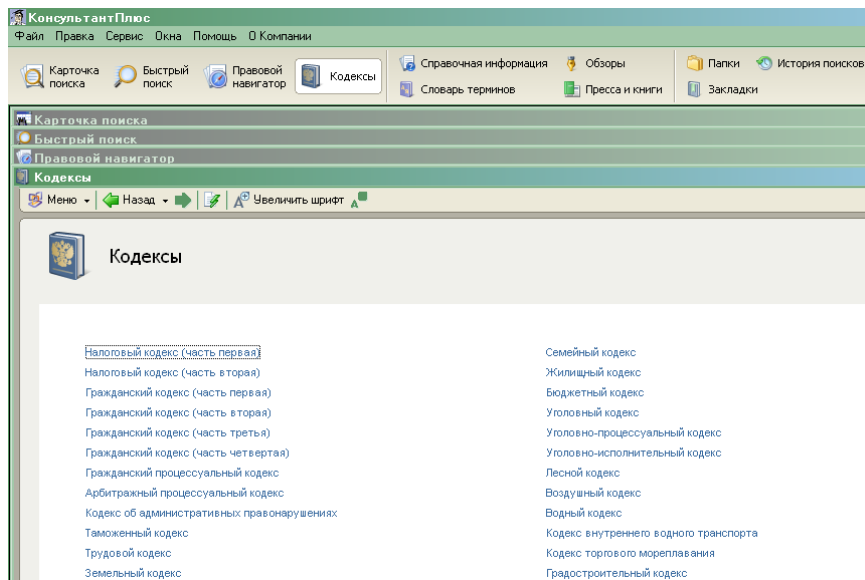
КонсультантПлюс
Файл Правка Сервис Окна Помощь О Компании

Карточка поиска | Быстрый поиск | Правовой навигатор | Кодексы | Справочная информация | Обзоры | Папки | История поисков
Словарь терминов | Пресса и книги | Закладки

Карточка поиска
Быстрый поиск
Правовой навигатор
Кодексы

Меню | Назад | Увеличить шрифт

Кодексы

Налоговый кодекс (часть первая)
Налоговый кодекс (часть вторая)
Гражданский кодекс (часть первая)
Гражданский кодекс (часть вторая)
Гражданский кодекс (часть третья)
Гражданский кодекс (часть четвертая)
Гражданский процессуальный кодекс
Арбитражный процессуальный кодекс
Кодекс об административных правонарушениях
Таможенный кодекс
Трудовой кодекс
Земельный кодекс

Семейный кодекс
Жилищный кодекс
Бюджетный кодекс
Уголовный кодекс
Уголовно-процессуальный кодекс
Уголовно-исполнительный кодекс
Лесной кодекс
Воздушный кодекс
Водный кодекс
Кодекс внутреннего водного транспорта
Кодекс торгового мореплавания
Градостроительный кодекс